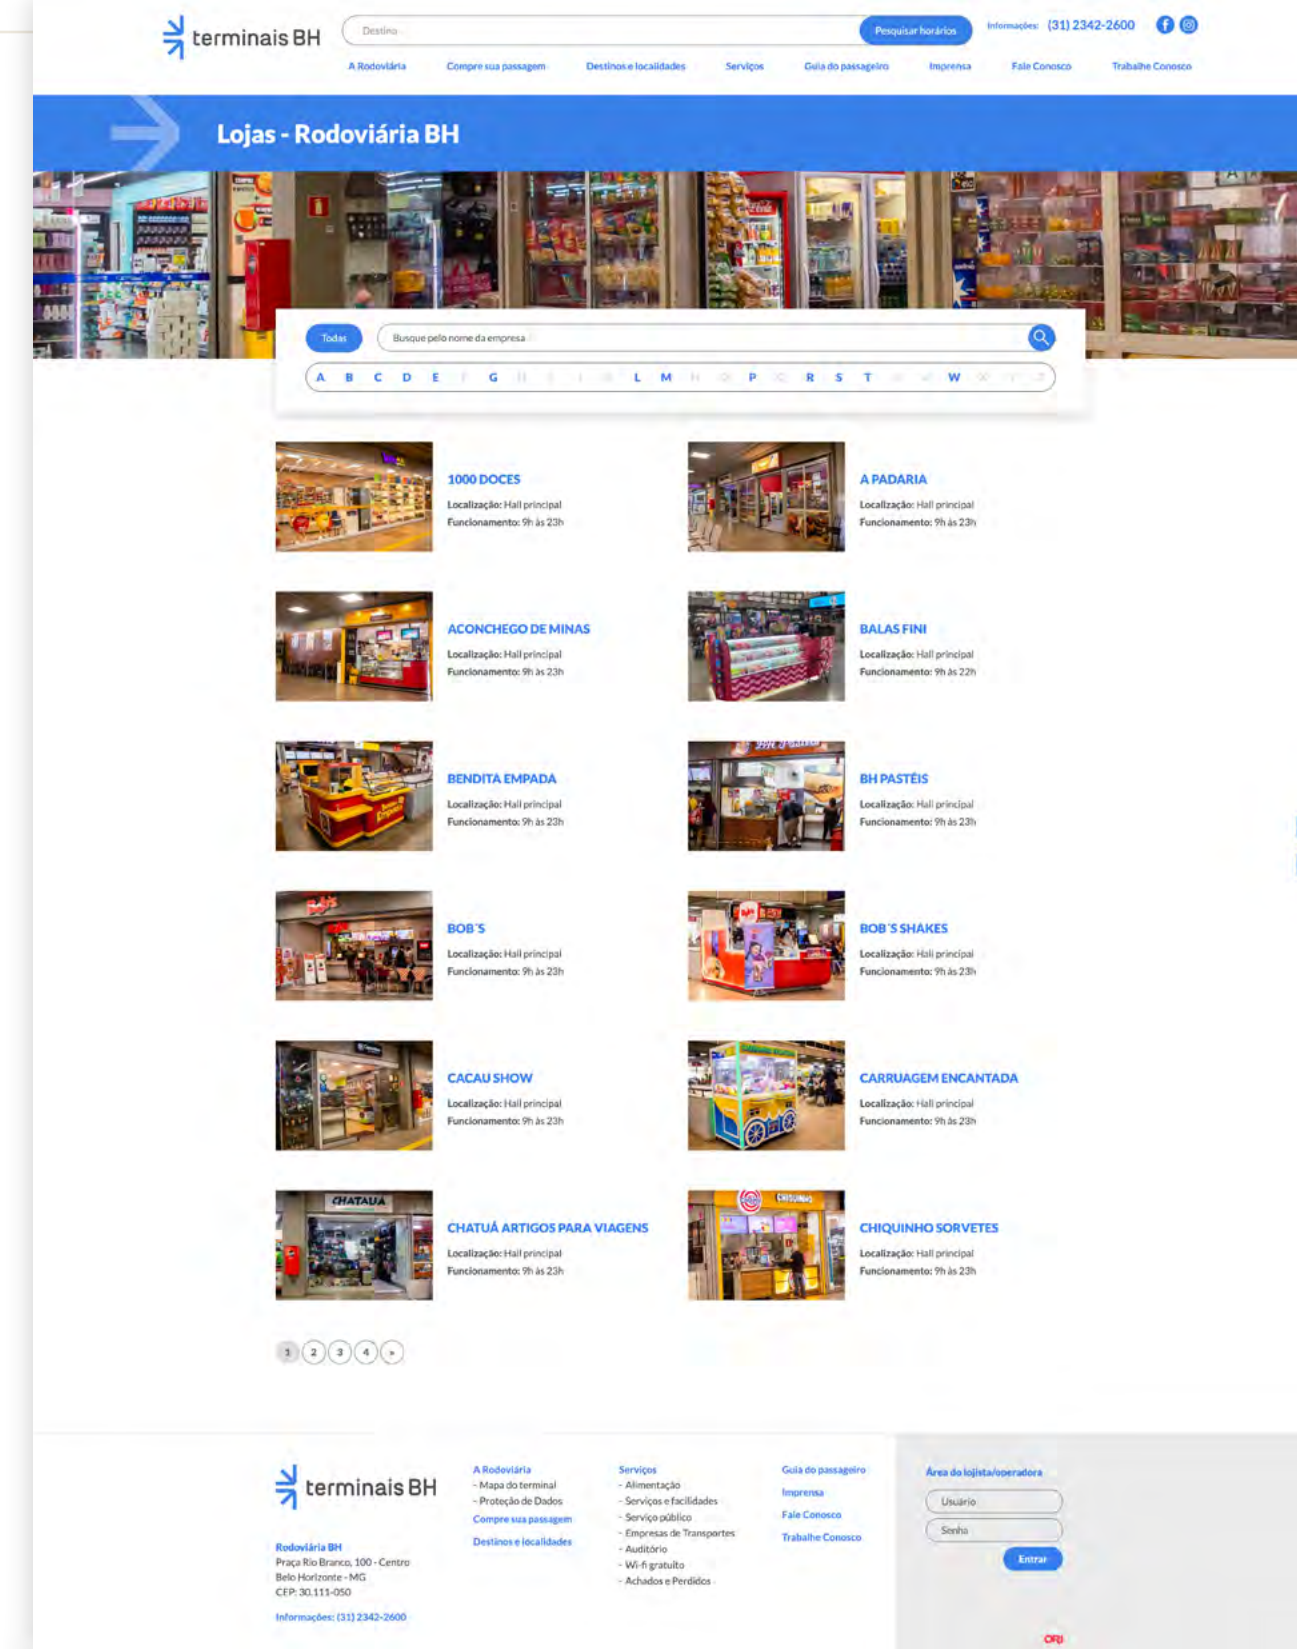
terminais BH

Destino

Pesquisar horários

Informações: (31) 2342-2600

A Rodoviária Compre sua passagem Destinos e localidades Serviços Guia do passageiro Imprensa Fale Conosco Trabalhe Conosco

Lojas - Rodoviária BH

Todas

Busque pelo nome da empresa

A B C D E F G H I J K L M N O P Q R S T U V W X Y Z

1000 DOCES
Localização: Hall principal
Funcionamento: 9h às 23h

A PADARIA
Localização: Hall principal
Funcionamento: 9h às 23h

ACONCHEGO DE MINAS
Localização: Hall principal
Funcionamento: 9h às 23h

BALAS FINI
Localização: Hall principal
Funcionamento: 9h às 22h

BENDITA EMPADA
Localização: Hall principal
Funcionamento: 9h às 23h

BH PASTÉIS
Localização: Hall principal
Funcionamento: 9h às 23h

BOB´S
Localização: Hall principal
Funcionamento: 9h às 23h

BOB´S SHAKES
Localização: Hall principal
Funcionamento: 9h às 23h

CACAU SHOW
Localização: Hall principal
Funcionamento: 9h às 23h

CARRUAGEM ENCANTADA
Localização: Hall principal
Funcionamento: 9h às 23h

CHATUÁ ARTIGOS PARA VIAGENS
Localização: Hall principal
Funcionamento: 9h às 23h

CHIQUINHO SORVETES
Localização: Hall principal
Funcionamento: 9h às 23h

1 2 3 4 »

terminais BH

Rodoviária BH
Praça Rio Branco, 100 - Centro
Belo Horizonte - MG
CEP: 30.111-050

Informações: (31) 2342-2600

A Rodoviária
- Mapa do terminal
- Proteção de Dados
Compre sua passagem
Destinos e localidades

Serviços
- Alimentação
- Serviços e facilidades
- Serviço público
- Empresas de Transportes
- Auditório
- Wi-fi gratuito
- Achados e Perdidos

Guia do passageiro
Imprensa
Fale Conosco
Trabalhe Conosco

Área do lojista/operadora
Usuário
Senha
Entrar